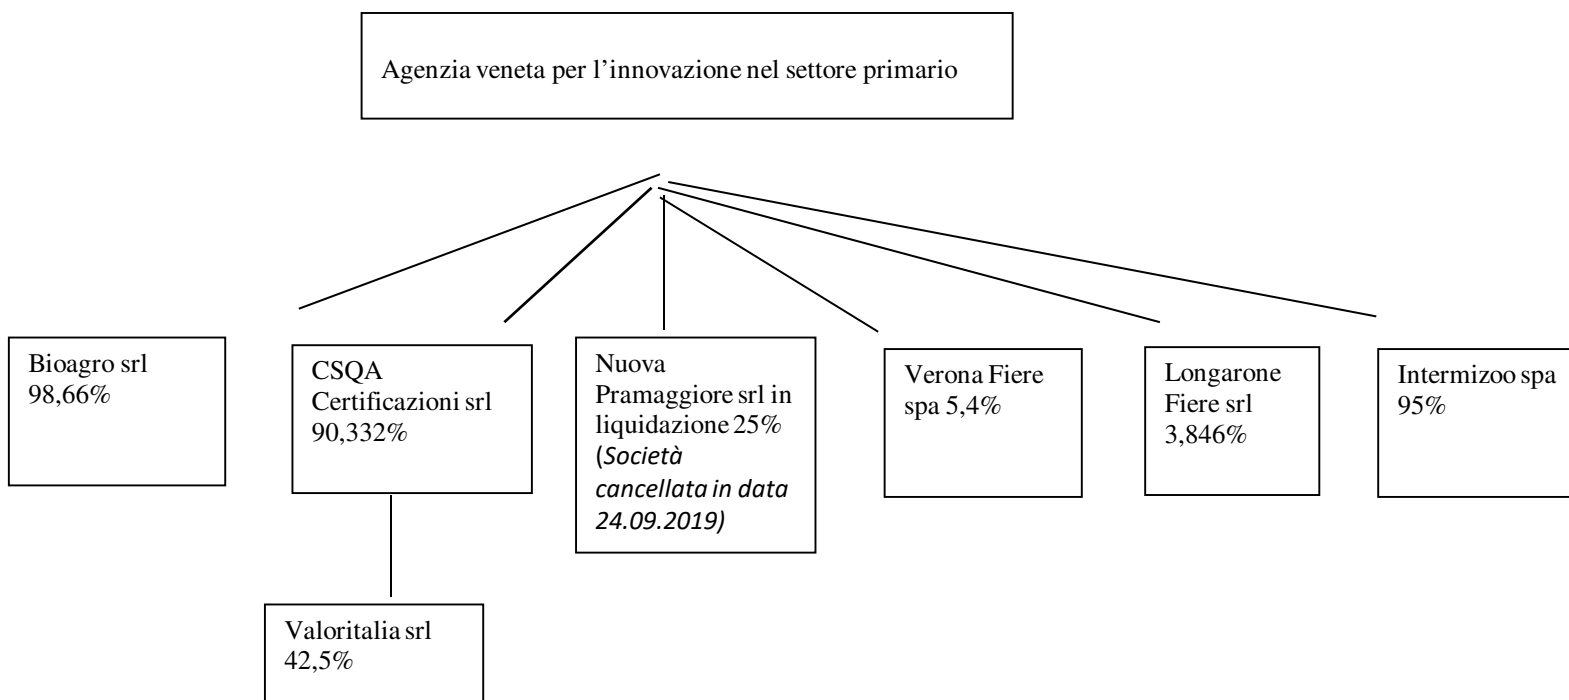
Agenzia veneta per l'innovazione nel settore primario

Bioagro srl 98,66%

CSQA Certificazioni srl 90,332%

Valoritalia srl 42,5%

Nuova Pramaggiore srl in liquidazione 25% (*Società cancellata in data 24.09.2019)*

Verona Fiere spa 5,4%

Longarone Fiere srl 3,846%

Intermizoo spa 95%